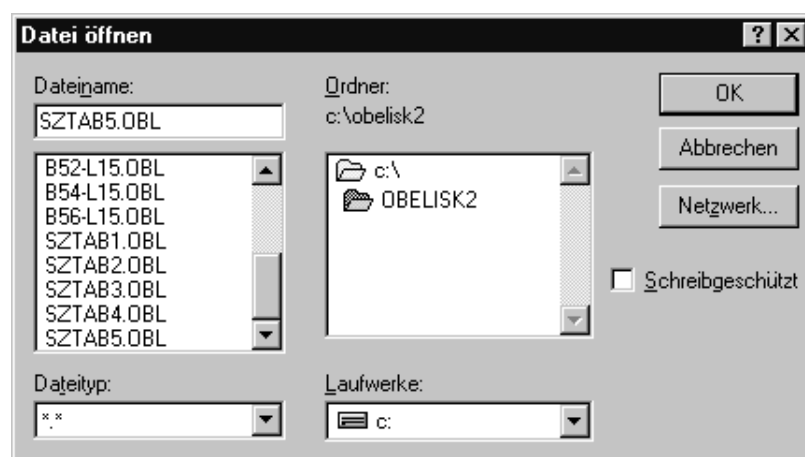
Datei öffnen

?

Dateiname:
SZTAB5.OBL

B52-L15.OBL
B54-L15.OBL
B56-L15.OBL
SZTAB1.OBL
SZTAB2.OBL
SZTAB3.OBL
SZTAB4.OBL
SZTAB5.OBL

Ordner:
c:\obelisk2

c:\
OBELISK2

OK

Abbrechen

Netzwerk...

Schreibgeschützt

Dateityp:
*.*

Laufwerke:
c: